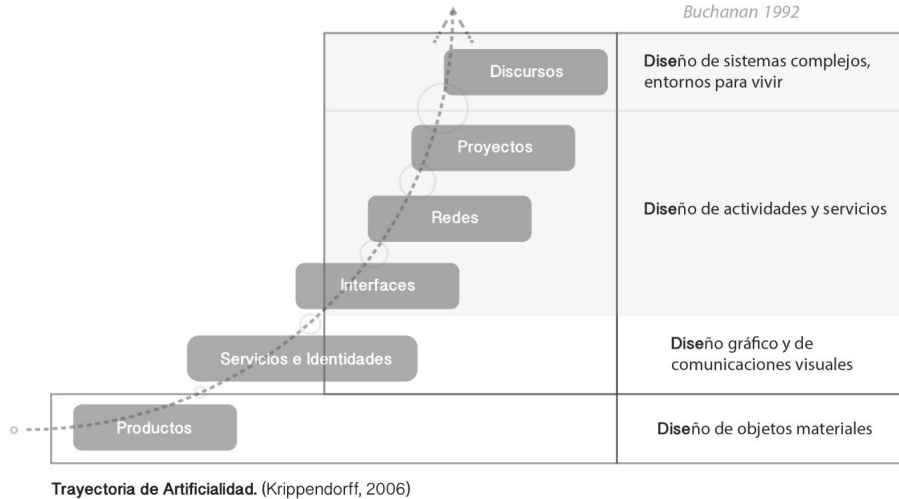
Buchanan 1992

Discursos

Diseño de sistemas complejos, entornos para vivir

Proyectos

Redes

Diseño de actividades y servicios

Interfaces

Servicios e Identidades

Diseño gráfico y de comunicaciones visuales

Productos

Diseño de objetos materiales

Trayectoria de Artificialidad. (Krippendorff, 2006)